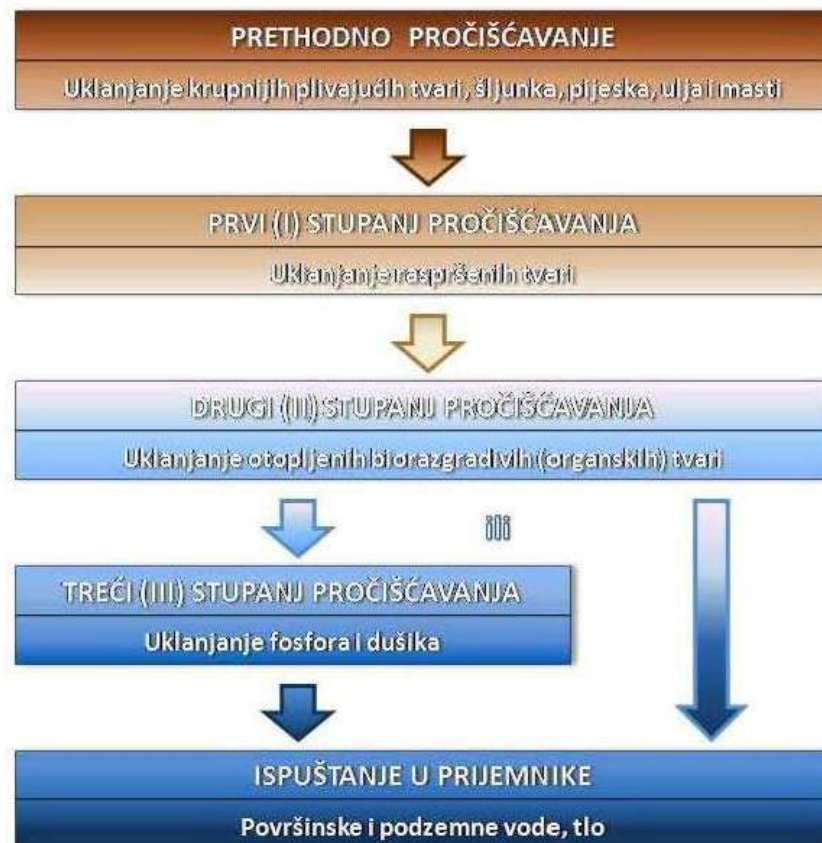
PRETHODNO PROČIŠĆAVANJE

Uklanjanje krupnijih plivajućih tvari, šljunka, pijeska, ulja i masti

PRVI (I) STUPANJ PROČIŠĆAVANJA

Uklanjanje raspršenih tvari

DRUGI (II) STUPANJ PROČIŠĆAVANJA

Uklanjanje otopljenih biorazgradivih (organskih) tvari

ili

TREĆI (III) STUPANJ PROČIŠĆAVANJA

Uklanjanje fosfora i dušika

ISPUŠTANJE U PRIJEMNIKE

Površinske i podzemne vode, tlo